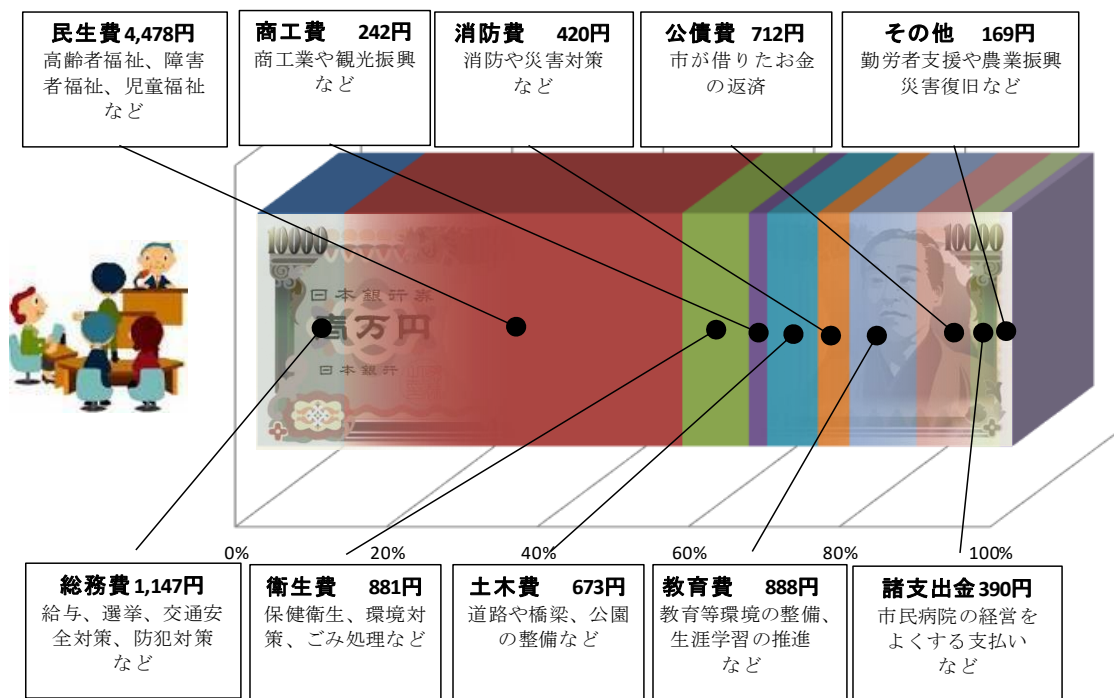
民生費4,478円
高齢者福祉、障害者福祉、児童福祉など

商工費　242円
商工業や観光振興など

消防費　420円
消防や災害対策など

公債費　712円
市が借りたお金の返済

その他　169円
勤労者支援や農業振興災害復旧など

10000

日本銀行券

壱万円

日本銀行

10000

0%　20%　40%　60%　80%　100%

総務費1,147円
給与、選挙、交通安全対策、防犯対策など

衛生費　881円
保健衛生、環境対策、ごみ処理など

土木費　673円
道路や橋梁、公園の整備など

教育費　888円
教育等環境の整備、生涯学習の推進など

諸支出金390円
市民病院の経営をよくする支払いなど